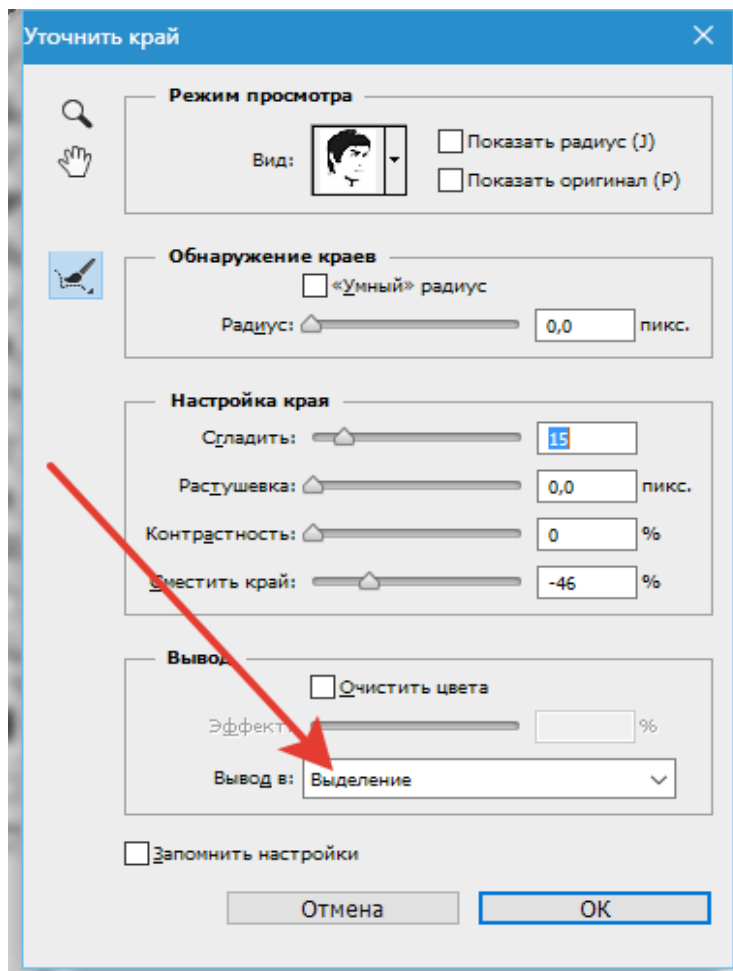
Уточнить край

Режим просмотра

Вид:

Показать радиус (J)

Показать оригинал (P)

Обнаружение краев

«Умный» радиус

Радиус: 0,0 пикс.

Настройка края

Сгладить: 15

Растушевка: 0,0 пикс.

Контрастность: 0 %

Сместить край: -46 %

Вывод

Очистить цвета

Эффект %

Вывод в: Выделение

Запомнить настройки

Отмена

OK